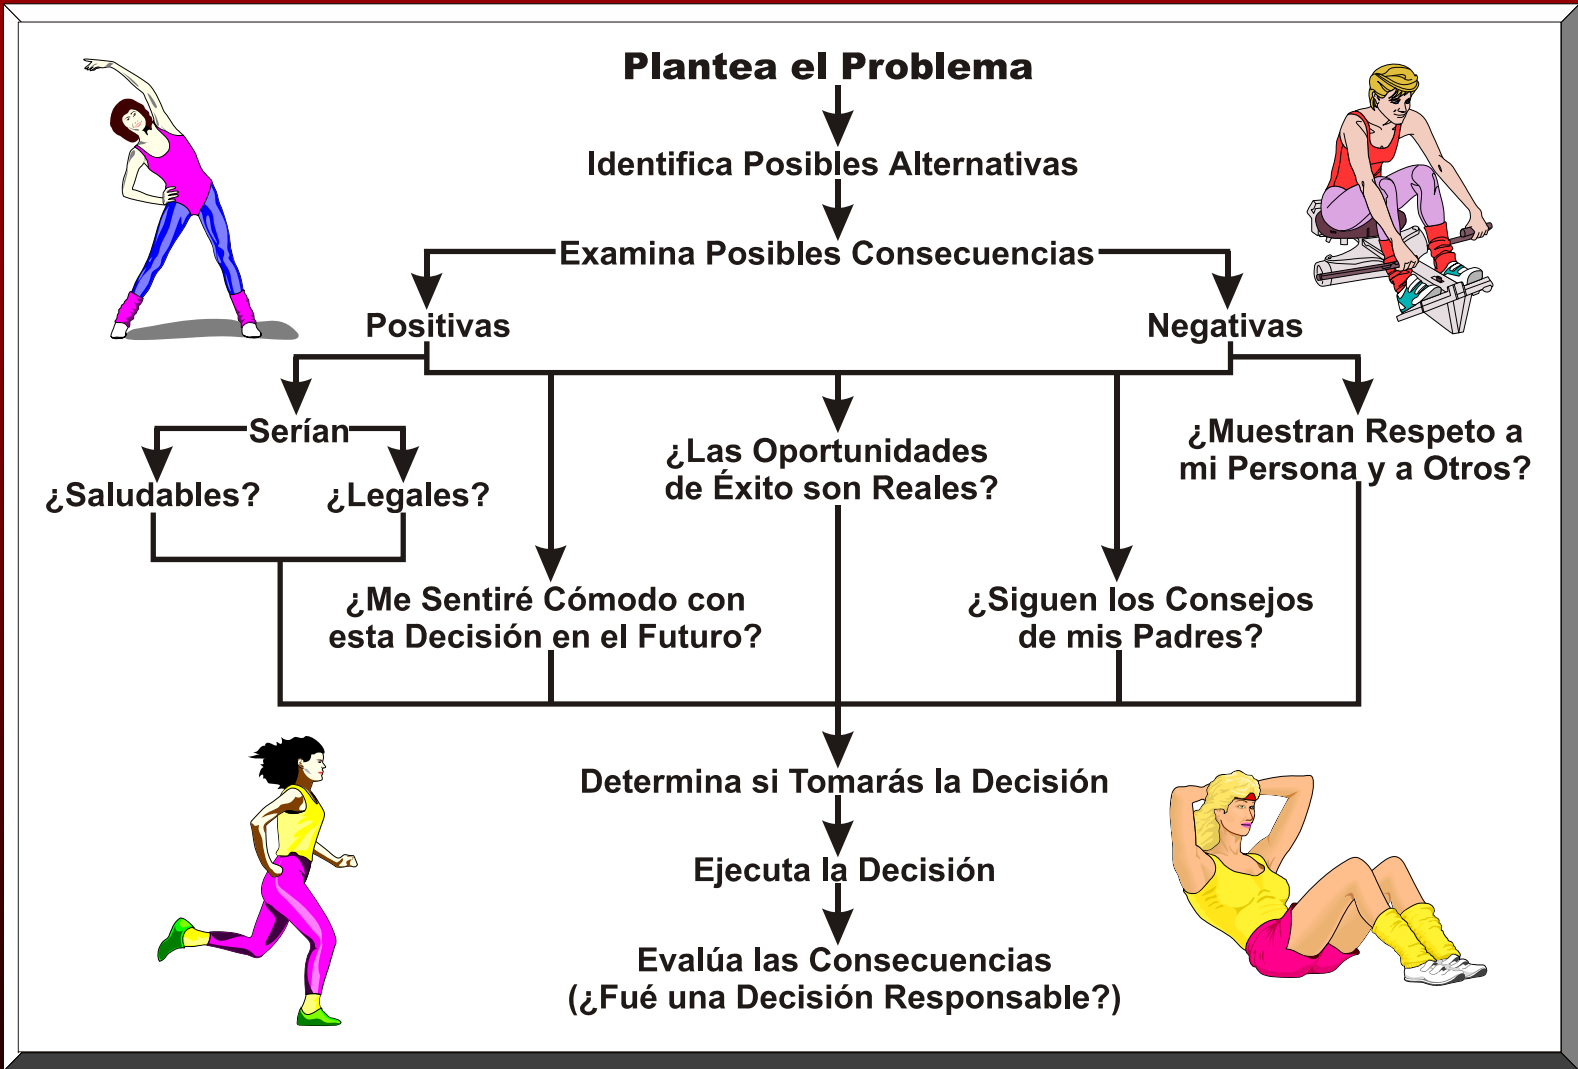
Plantea el Problema

Identifica Posibles Alternativas

Examina Posibles Consecuencias

Positivas

Negativas

Serían

¿Saludables?

¿Legales?

¿Las Oportunidades de Éxito son Reales?

¿Muestran Respeto a mi Persona y a Otros?

¿Me Sentiré Cómodo con esta Decisión en el Futuro?

¿Siguen los Consejos de mis Padres?

Determina si Tomarás la Decisión

Ejecuta la Decisión

Evalúa las Consecuencias (¿Fué una Decisión Responsable?)